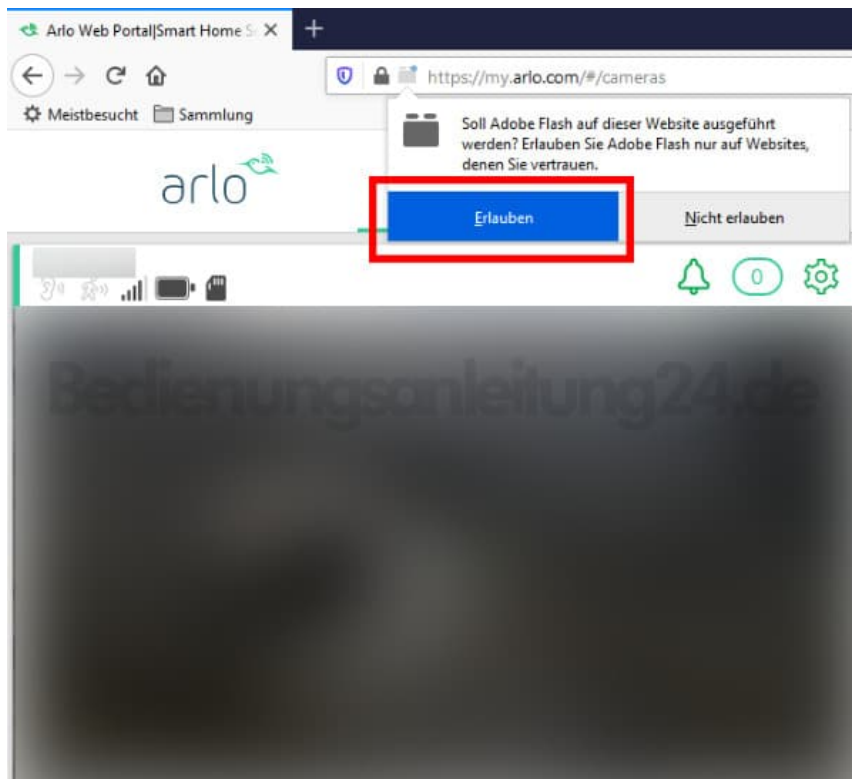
Arlo Web Portal|Smart Home S
https://my.arlo.com/#/cameras
Meistbesucht Sammlung
arlo
Soll Adobe Flash auf dieser Website ausgeführt werden? Erlauben Sie Adobe Flash nur auf Websites, denen Sie vertrauen.
Erlauben
Nicht erlauben
0
Bedienungsanleitung24.de